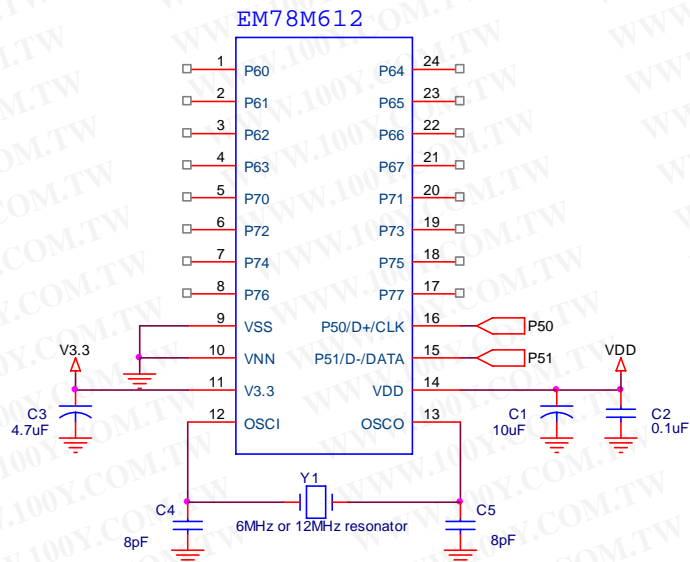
EM78M612

1 P60
2 P61
3 P62
4 P63
5 P70
6 P72
7 P74
8 P76
9 VSS
10 VNN
11 V3.3
12 OSCI

24 P64
23 P65
22 P66
21 P67
20 P71
19 P73
18 P75
17 P77
16 P50/D+/CLK
15 P51/D-/DATA
14 VDD
13 OSCO

P50
P51
V3.3
VDD
C3
4.7uF
C1
10uF
C2
0.1uF
Y1
C4
8pF
6MHz or 12MHz resonator
C5
8pF

WWW.100Y.COM.TW